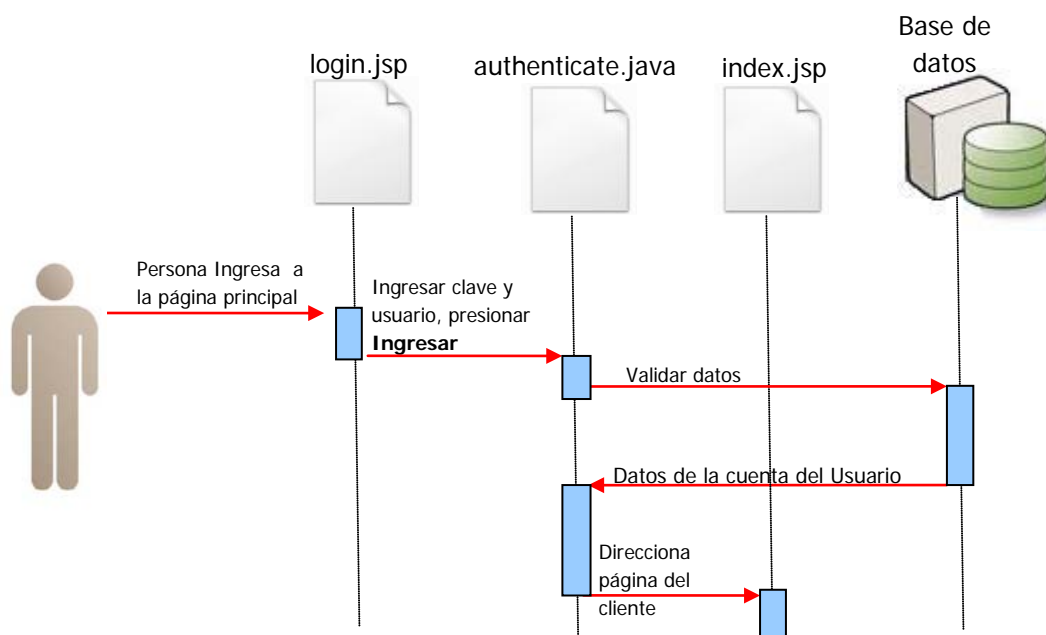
login.jsp

authenticate.java

index.jsp

Base de datos

Persona Ingresa a la página principal

Ingresar clave y usuario, presionar **Ingresar**

Validar datos

Datos de la cuenta del Usuario

Direcciona página del cliente